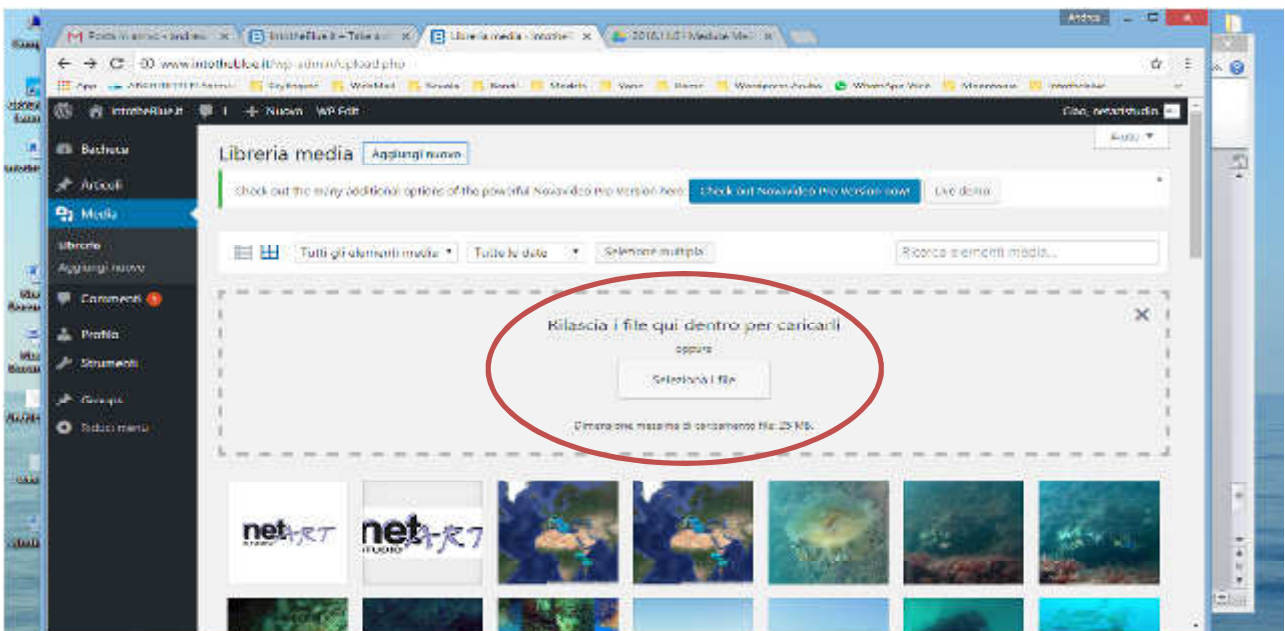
Posta in arrivo - andrea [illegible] ×
IntotheBlue.it – Tele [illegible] ×
Libreria media ‹ Intothe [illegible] ×
2016.11.01 Mediuse Me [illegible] ×

Andrea

www.intotheblue.it/wp-admin/upload.php

App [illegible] Segnalibri WebMail Scuola Bandi Modello Varie Banca Wordpress-Guida WhatsApp Web Macchina intotheblue

IntotheBlue.it 1 + Nuovo WP Edit
Ciao, netartstudio

Bacheca
Articoli
Media
Libreria
Aggiungi nuovo
Commenti 1
Profilo
Strumenti
Gruppi
Riduci menu

Libreria media Aggiungi nuovo
Aiuto ▼

Check out the many additional options of the powerful Novavideo Pro Version here: Check out Novavideo Pro Version now! Live demo

Tutti gli elementi media ▼ Tutte le date ▼ Selezione multipla
Ricerca elementi media...

Rilascia i file qui dentro per caricarli
oppure
Seleziona i file
Dimensione massima di caricamento file: 25 MB.

net ART
net ART studio